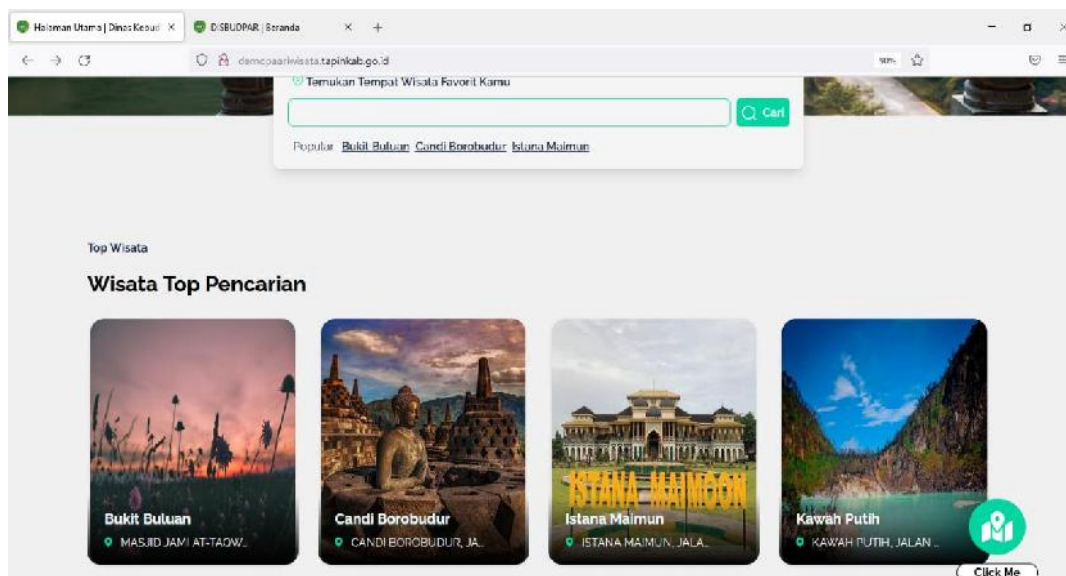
Halaman Utama | Dinas Kebud ×
DISBUDPAR | Beranda ×
+

demopariwisata.tapinkab.go.id
90%

Temukan Tempat Wisata Favorit Kamu
Cari
Popular: Bukit Buluan Candi Borobudur Istana Maimun

Top Wisata
Wisata Top Pencarian

ISTANA MAIMOON

Bukit Buluan
MASJID JAMI AT-TAQW...

Candi Borobudur
CANDI BOROBUDUR, JA...

Istana Maimun
ISTANA MAIMUN, JALA...

Kawah Putih
KAWAH PUTIH, JALAN ...

Click Me